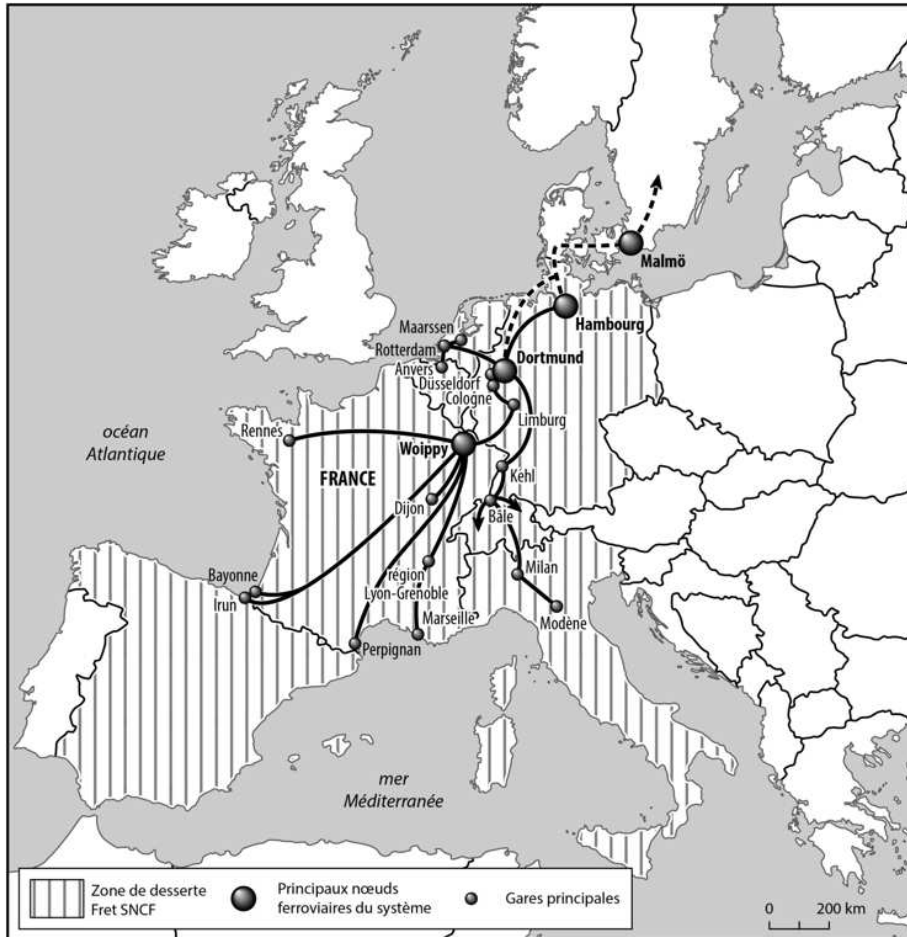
Malmö
Hambourg
Maarssen
Rotterdam
Dortmund
Anvers
Düsseldorf
Cologne
Limburg
océan Atlantique
Rennes
Woippy
FRANCE
Kehl
Dijon
Bâle
Bayonne
Irun
région Lyon-Grenoble
Milan
Marseille
Modène
Perpignan
mer Méditerranée

Zone de desserte Fret SNCF
Principaux nœuds ferroviaires du système
Gares principales
0
200 km